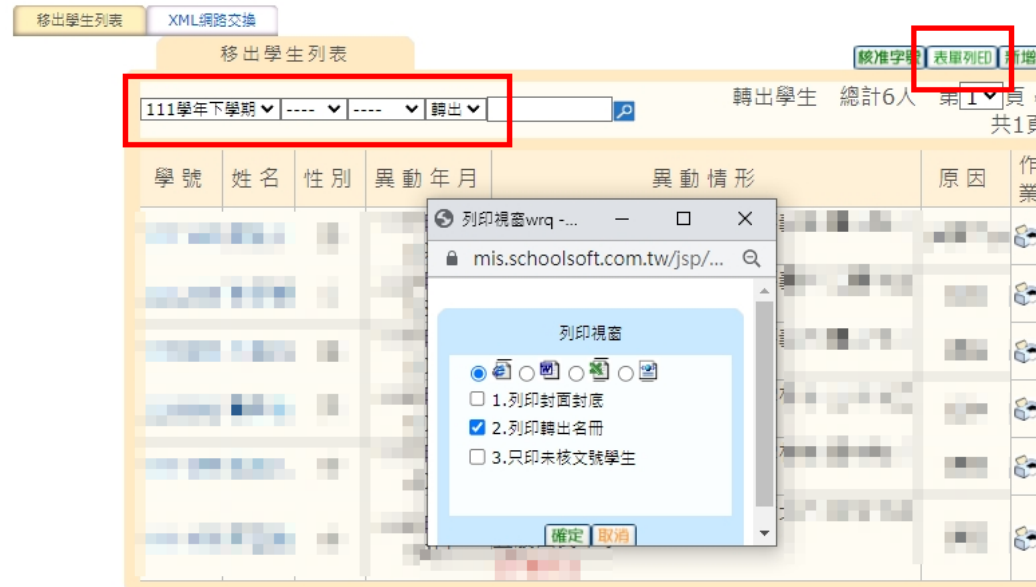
移出學生列表 XML網路交換

移出學生列表

核准字號 表單列印 新增

111學年下學期 ---- ---- 轉出

轉出學生 總計6人 第1頁
共1頁

| 學號 | 姓名 | 性別 | 異動年月 | 異動情形 | 原因 | 作業 |
|---|---|---|---|---|---|---|

列印視窗wrq -...

mis.schoolsoft.com.tw/jsp/...

列印視窗

1.列印封面封底
2.列印轉出名冊
3.只印未核文號學生

確定 取消